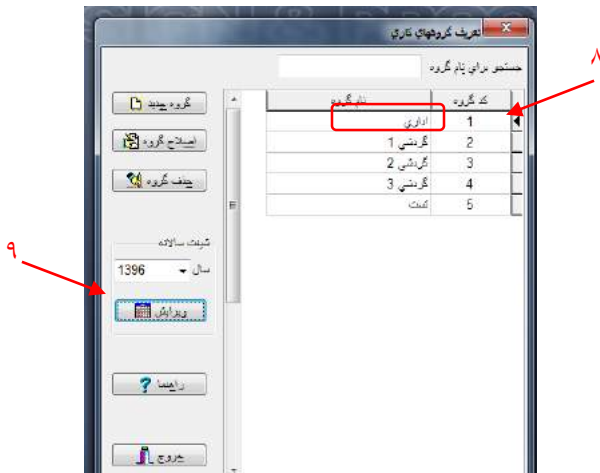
تعريف گروههاي كاري

جستجو براي نام گروه

| كد گروه | نام گروه |
|---|---|
| 1 | اداري |
| 2 | گردشي 1 |
| 3 | گردشي 2 |
| 4 | گردشي 3 |
| 5 | كشت |

گروه جديد
اصلاح گروه
حذف گروه

شيفت سالانه
سال 1396
ويرايش

راهنما

خروج

۸
۹